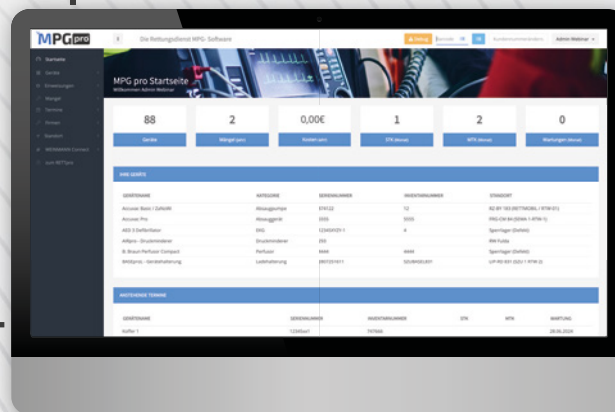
MPG pro

Die Rettungsdienst MPG- Software

Admin Webinar

Startseite
Geräte
Einweisungen
Mängel
Termine
Gruppen
Statistik
MEDISANA Contact
zum BETSpro

MPG pro Startseite
Willkommen Admin Webinar

88
Geräte

2
Mängel (akt)

0,00€
Kosten (akt)

1
STK (fällig)

2
MTK (fällig)

0
Wartungen (fällig)

IHRE GERÄTE

| GERÄTENAME | KATEGORIE | SERIENNUMMER | INVENTARNUMMER | STANDORT |
|---|---|---|---|---|
| Accuvac Basic / DANARI | Absaugpumpe | 974122 | 12 | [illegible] |
| Accuvac Pro | Absauggerät | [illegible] | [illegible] | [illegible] |
| AED 3 Defibrillator | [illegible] | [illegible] | 4 | Sperrlager (Defekt) |
| AIRpro - Druckminderer | Druckminderer | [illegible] | | RW Fulda |
| B. Braun Perfusor Compact | Perfusor | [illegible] | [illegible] | Sperrlager (Defekt) |
| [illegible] - Geräteladehalterung | Ladehalterung | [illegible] | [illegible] | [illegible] |

ANSTEHENDE TERMINE

| GERÄTENAME | SERIENNUMMER | INVENTARNUMMER | STK | MTK | WARTUNG |
|---|---|---|---|---|---|
| Koffer 1 | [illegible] | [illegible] | | | 28.06.2024 |